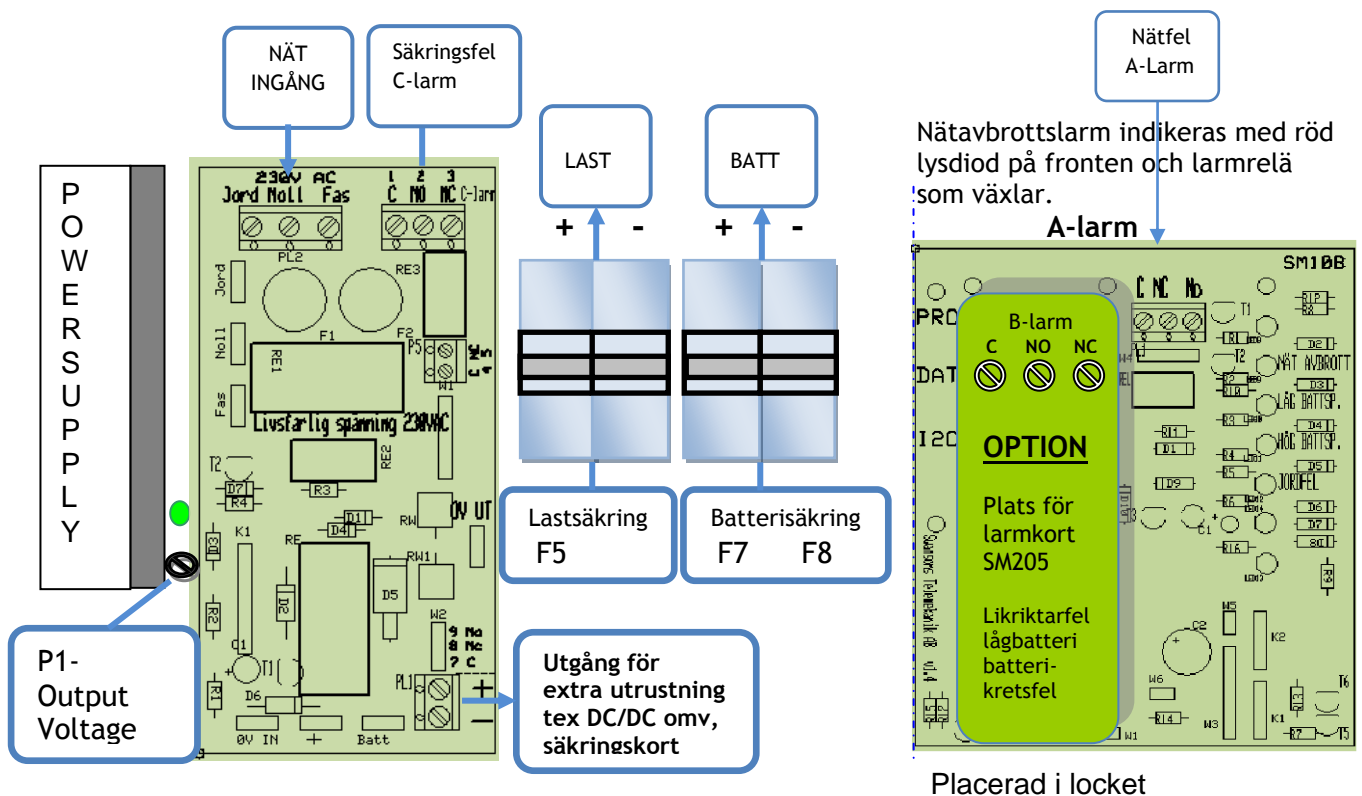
NÄT INGÅNG

Säkringsfel C-larm

LAST

BATT

Nätfel A-Larm

Nätavbrottslarm indikeras med röd lysdiod på fronten och larmrelä som växlar.

A-larm

POWERSUPPLY

230V AC
Jord Noll Fas

1 2 3
C NO NC C-larm

PL2

RE3

Jord

Noll

Fas

F1

F2

RE1

P5

W1

Livsfarlig spänning 230VAC

RE2

T2

D7

R4

R3

D1

D4

0V UT

RW

K1

RE

RW1

D3

D2

D5

R2

C1

T1

W2

9 No
8 Nc
7 C

R1

D6

PL1

0V IN

+

Batt

+

-

+ -

+ -

Lastsäkring
F5

Batterisäkring
F7 F8

P1-
Output
Voltage

Utgång för extra utrustning tex DC/DC omv, säkringskort

SM10B

C NC No

PRO

DAT

I2C

T1

R1

R2

T2

D2

NÄT AVBROTT

D3

LÅG BATTSP.

D4

HÖG BATTSP.

D5

JORDFEL

D6

D7

D8

R3

R4

R5

R6

R11

D1

D9

R16

C1

C2

W5

K2

W6

R14

W3

K1

T6

R13

R7

T5

W1

B-larm
C NO NC

OPTION

Plats för larmkort SM205

Likriktarfel lågbatteri batteri-kretsfel

Placerad i locket